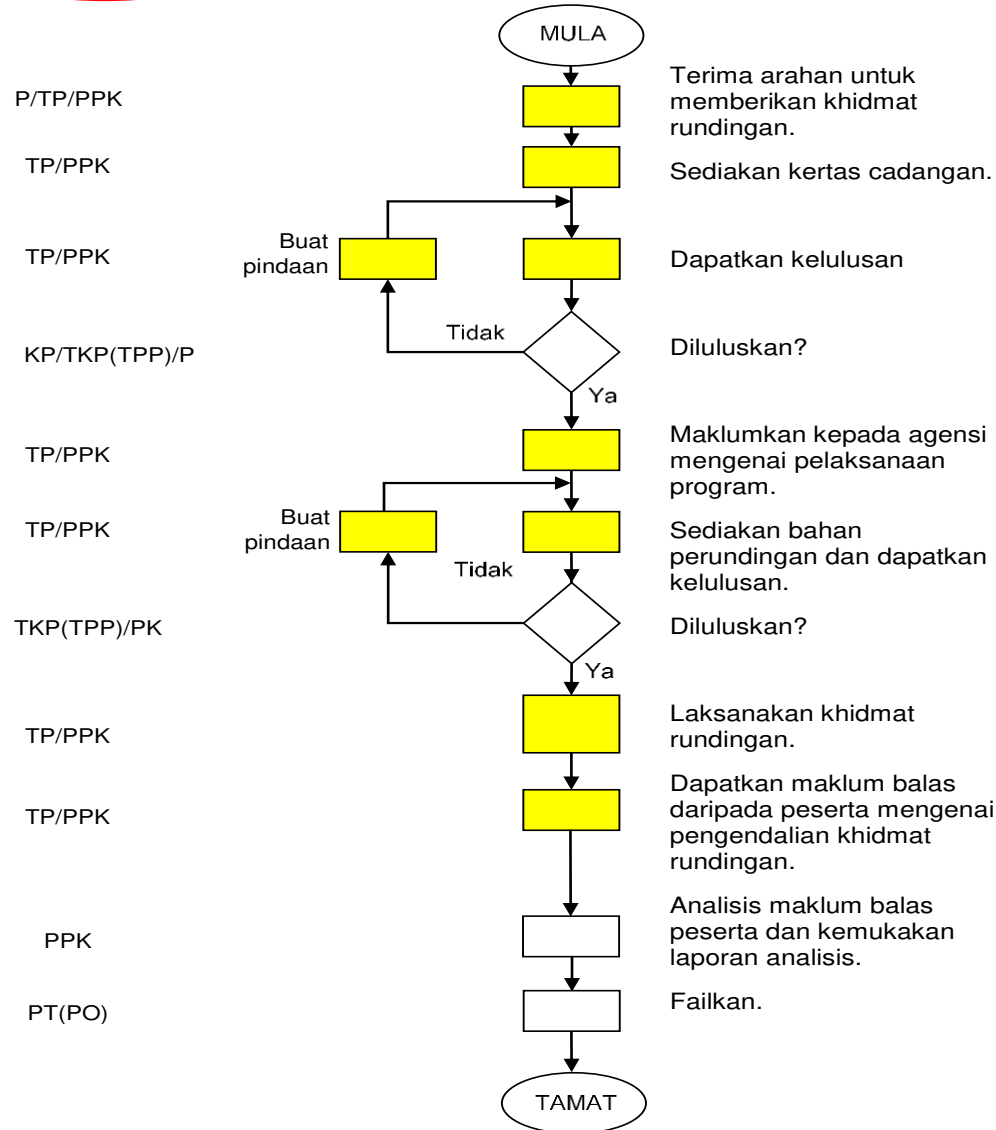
MULA

P/TP/PPK

Terima arahan untuk memberikan khidmat rundingan.

TP/PPK

Sediakan kertas cadangan.

TP/PPK

Buat pindaan

Dapatkan kelulusan

Tidak

KP/TKP(TPP)/P

Diluluskan?

Ya

TP/PPK

Maklumkan kepada agensi mengenai pelaksanaan program.

TP/PPK

Buat pindaan

Sediakan bahan perundingan dan dapatkan kelulusan.

Tidak

TKP(TPP)/PK

Diluluskan?

Ya

TP/PPK

Laksanakan khidmat rundingan.

TP/PPK

Dapatkan maklum balas daripada peserta mengenai pengendalian khidmat rundingan.

PPK

Analisis maklum balas peserta dan kemukakan laporan analisis.

PT(PO)

Failkan.

TAMAT